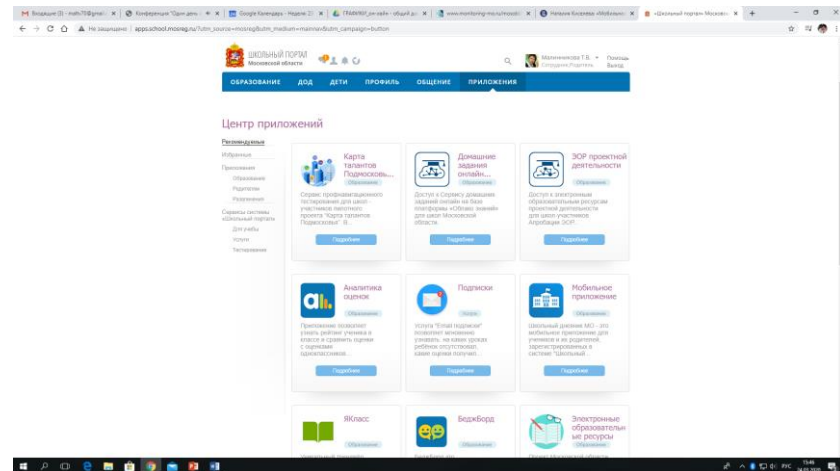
Входящие (3) - malts75@gmail × | Конференция "Один день × | Google Календарь - Неделя × | ГЛАВНАЯ_рм сайт - общий д × | www.monitoring-mo.ru/mosobl × | Наталия Власова «Мобильная × | «Школьный портал» Московск × | +

Не защищено | app.school.mosreg.ru/?utm_source=mosreg&utm_medium=mainnav&utm_campaign=button

ШКОЛЬНЫЙ ПОРТАЛ
Московской области

Малиненкова Т.В.
Сотрудник Родитель
Помощь
Выход

ОБРАЗОВАНИЕ | ДОД | ДЕТИ | ПРОФИЛЬ | ОБЩЕНИЕ | ПРИЛОЖЕНИЯ

Центр приложений

Рекомендуемые
Избранных
Приложения
Образование
Родителям
Развлечения
Сервисы системы «Школьный портал»
Для учебы
Услуги
Тестирование

Карта талантов Подмосковья...
Образование
Сервис профориентационного тестирования для школ - участников пилотного проекта "Карта талантов Подмосковья" в...
Подробнее

Домашние задания онлайн...
Образование
Доступ к Сервису домашних заданий онлайн на базе платформы «Облако знаний» для школ Московской области.
Подробнее

ЭОР проектной деятельности
Образование
Доступ к электронным образовательным ресурсам проектной деятельности для школ-участников Апробации ЭОР.
Подробнее

Аналитика оценок
Образование
Приложение позволяет узнать рейтинг ученика в классе и сравнить оценки с оценками одноклассников...
Подробнее

Подписки
Услуги
Услуга "Email подписки" позволяет мгновенно узнавать, на каких уроках ребенок отсутствовал, какие оценки получил...
Подробнее

Мобильное приложение
Образование
Школьный дневник МО - это мобильное приложение для учеников и их родителей, зарегистрированных в системе "Школьный...
Подробнее

ЯКласс
Образование

БеджБорд

Электронные образовательные ресурсы
Образование

РУС 15:46